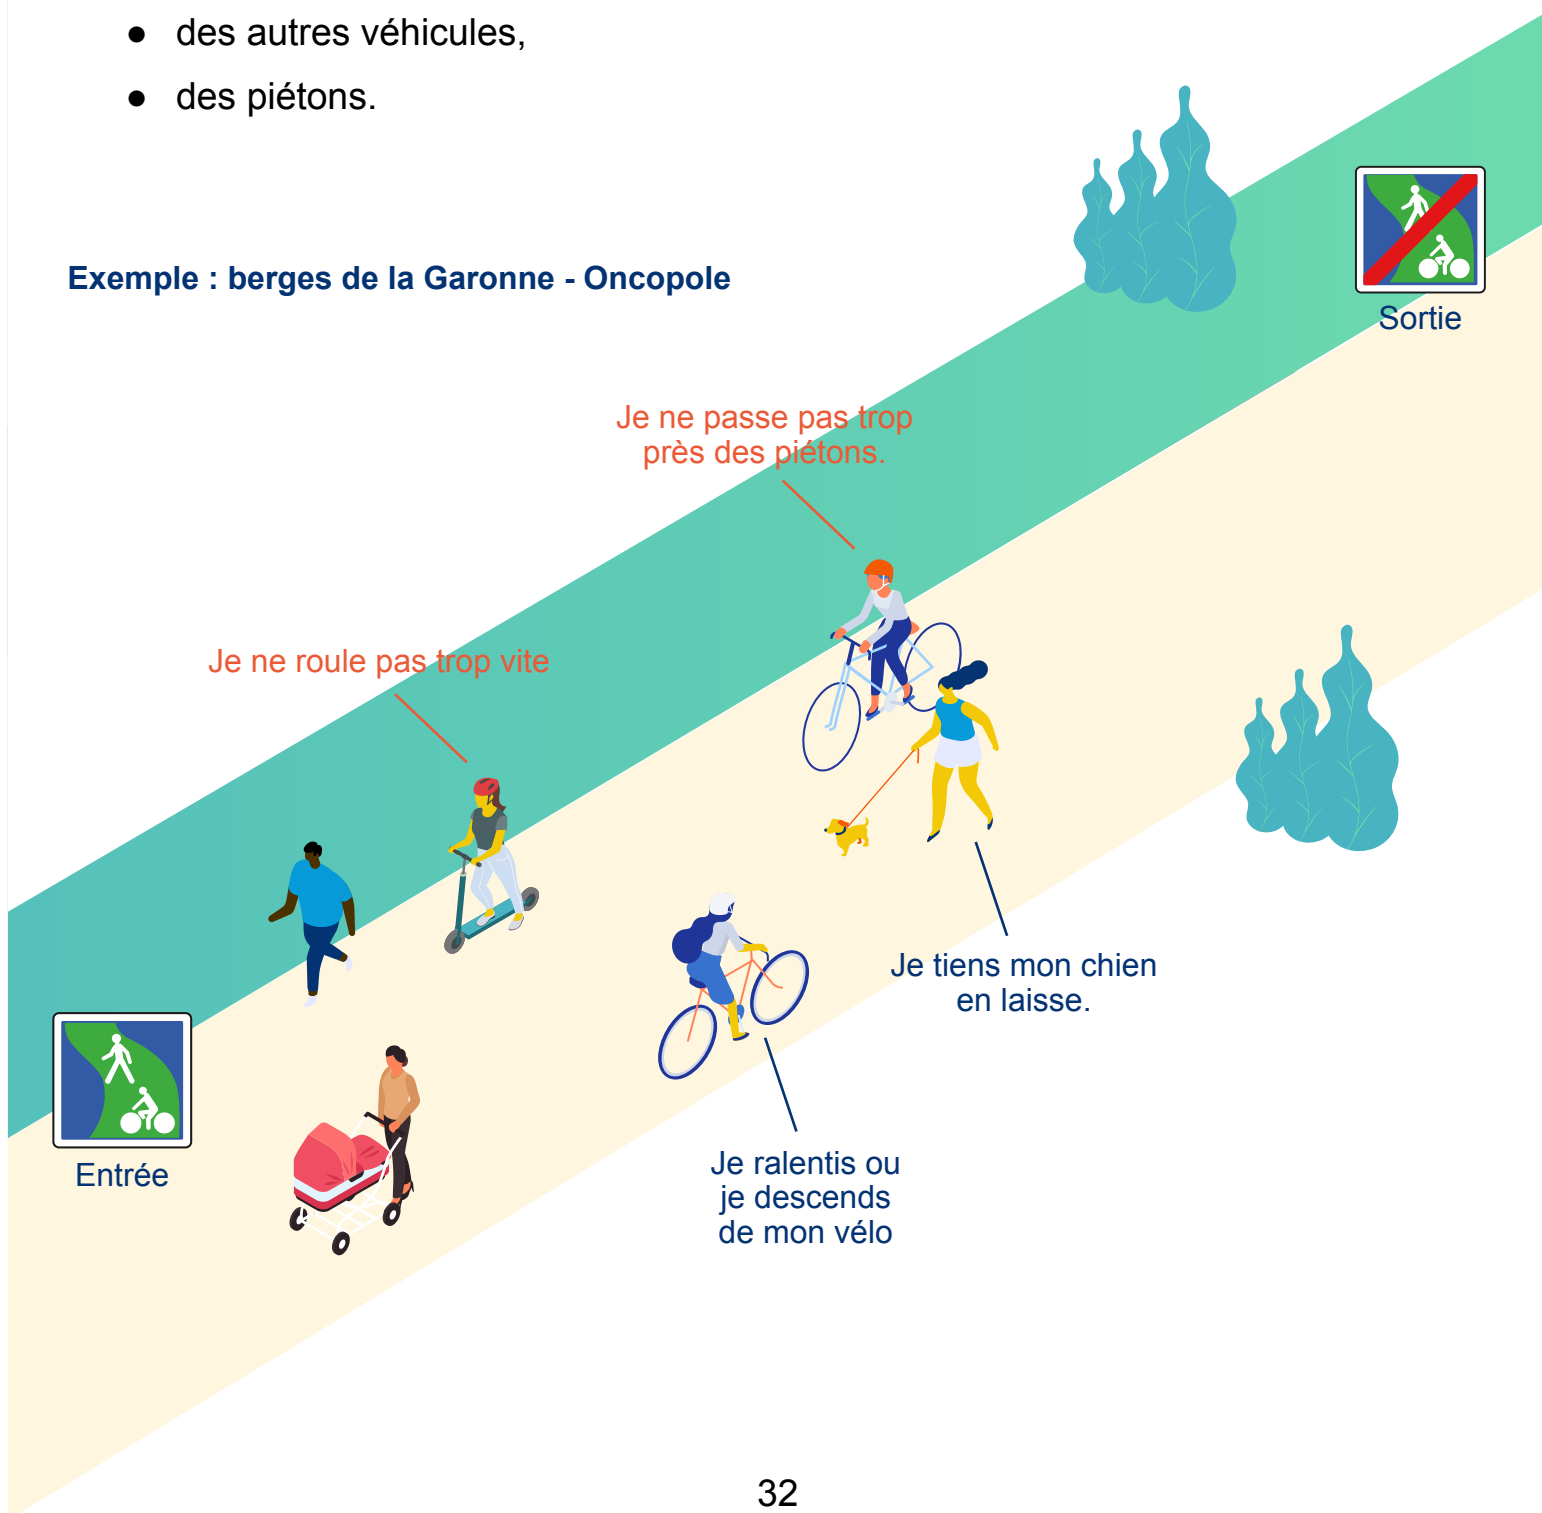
- des autres véhicules,
- des piétons.

Exemple : berges de la Garonne - Oncopole

Sortie

Je ne passe pas trop près des piétons.

Je ne roule pas trop vite

Je tiens mon chien en laisse.

Entrée

Je ralentis ou je descends de mon vélo

32